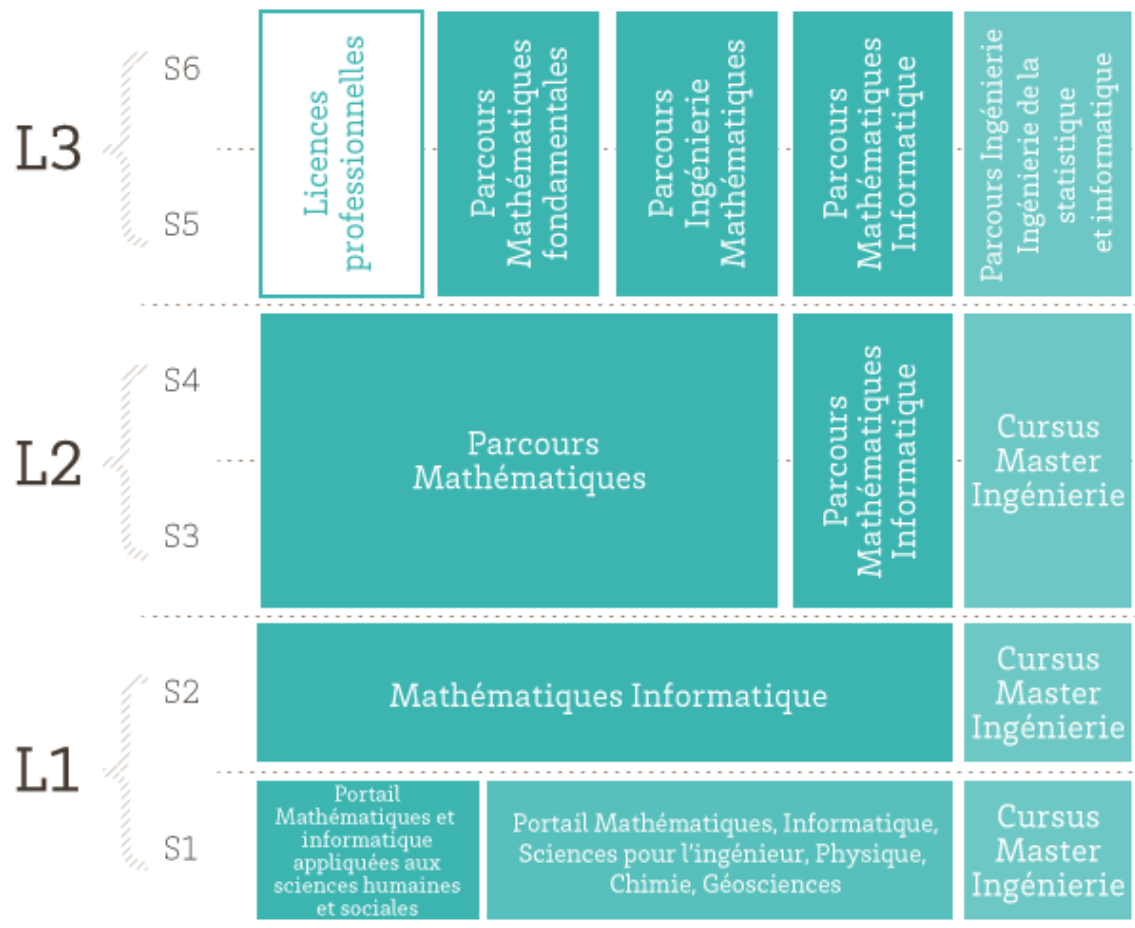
L3

S6

S5

Licences professionnelles

Parcours Mathématiques fondamentales

Parcours Ingénierie Mathématiques

Parcours Mathématiques Informatique

Parcours Ingénierie Ingénierie de la statistique et informatique

L2

S4

S3

Parcours Mathématiques

Parcours Mathématiques Informatique

Cursus Master Ingénierie

L1

S2

S1

Mathématiques Informatique

Cursus Master Ingénierie

Portail Mathématiques et informatique appliquées aux sciences humaines et sociales

Portail Mathématiques, Informatique, Sciences pour l'ingénieur, Physique, Chimie, Géosciences

Cursus Master Ingénierie